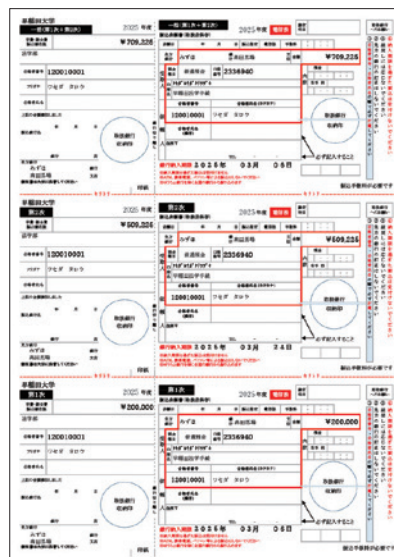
早稲田大学
一括（第1次＋第2次）
2025 年度
￥709,225
1200010001
ワセダ タロウ
取扱銀行
収納印

一括（第1次＋第2次）
2025 年度
みずほ
高田馬場
普通預金
2336940
ﾜｾﾀﾞﾀﾞｲｶﾞｸ
早稲田大学
￥709,225
1200010001
ワセダ タロウ
取扱銀行
収納印
必ず記入すること
2025 年 03 月 06 日
振込手数料が必要です

早稲田大学
第2次
2025 年度
￥509,225
1200010001
ワセダ タロウ
取扱銀行
収納印

第2次
2025 年度
みずほ
高田馬場
普通預金
2336940
ﾜｾﾀﾞﾀﾞｲｶﾞｸ
早稲田大学
￥509,225
1200010001
ワセダ タロウ
取扱銀行
収納印
必ず記入すること
2025 年 03 月 24 日
振込手数料が必要です

早稲田大学
第1次
2025 年度
￥200,000
1200010001
ワセダ タロウ
取扱銀行
収納印

第1次
2025 年度
みずほ
高田馬場
普通預金
2336940
ﾜｾﾀﾞﾀﾞｲｶﾞｸ
早稲田大学
￥200,000
1200010001
ワセダ タロウ
取扱銀行
収納印
必ず記入すること
2025 年 03 月 06 日
振込手数料が必要です